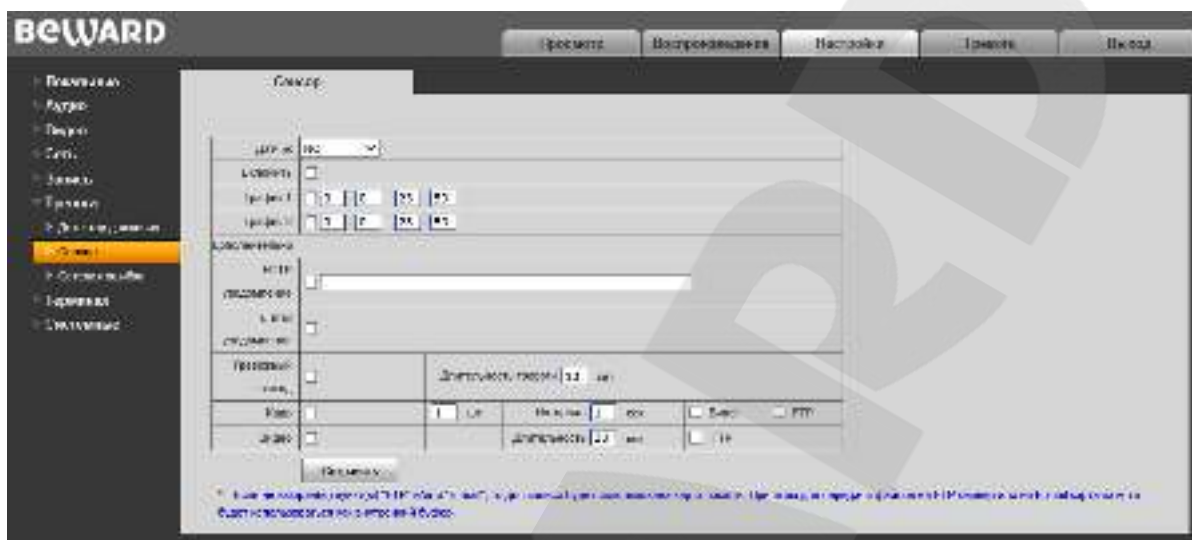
BEWARD

Просмотр | Воспроизведение | Настройки | Тревога | Выход

Локальные
Аудио
Видео
Сеть
Запись
Тревога
Детектор движения
Сенсор
Сетевые ошибки
Хранилище
Системные

Сенсор

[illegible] NO
Включить
График 1 0 0 23 59
График 2 0 0 23 59
Дополнительно
HTTP уведомление
E-mail уведомление
Тревожный выход
Длительность тревоги 3.0 сек
Фото 1 сек Интервал 1 сек E-mail FTP
Видео Длительность 3.0 сек FTP

Сохранить

* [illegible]
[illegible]